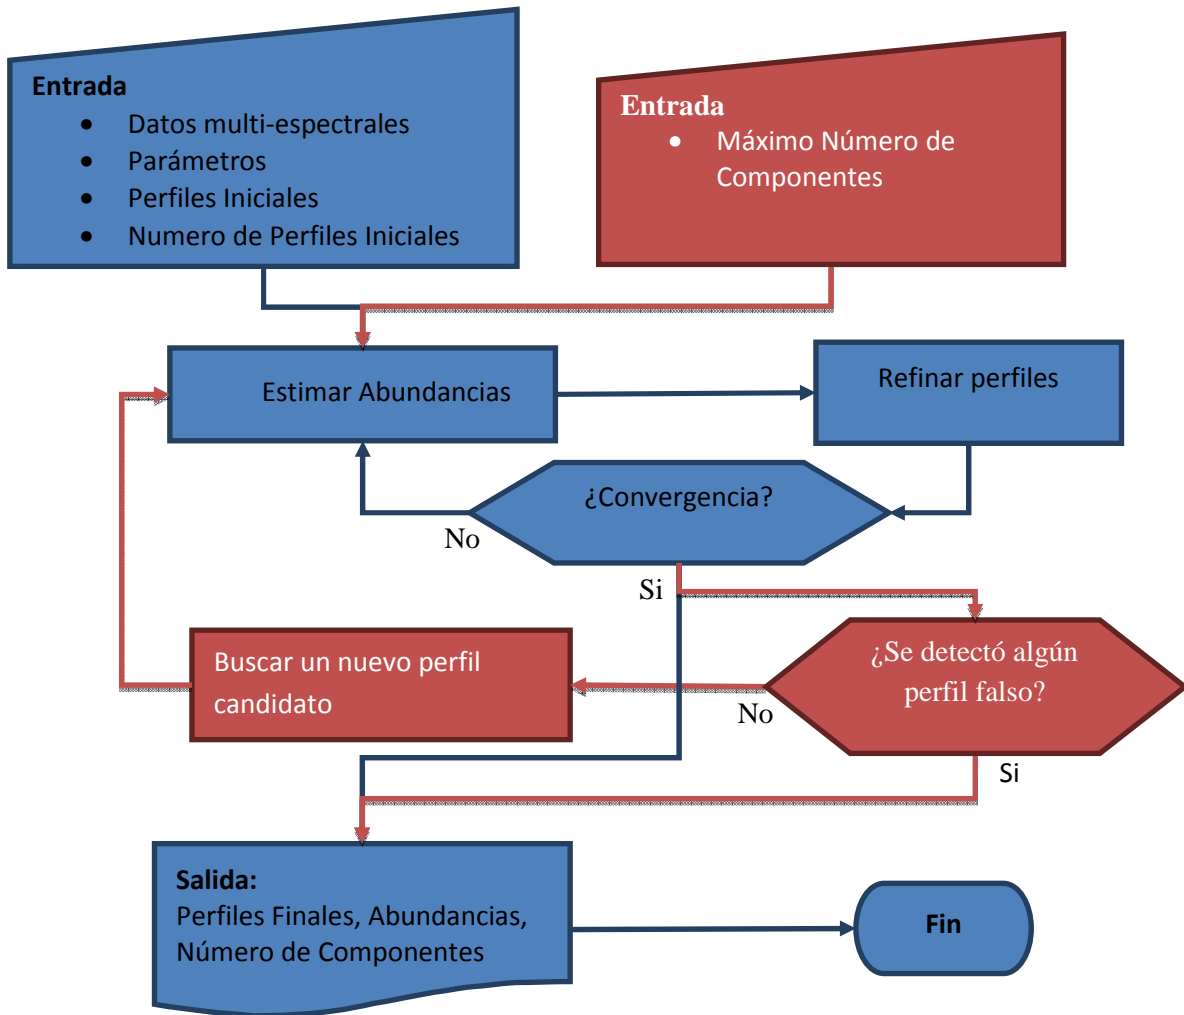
Entrada
- Datos multi-espectrales
- Parámetros
- Perfiles Iniciales
- Numero de Perfiles Iniciales

Entrada
- Máximo Número de Componentes

Estimar Abundancias

Refinar perfiles

¿Convergencia?

No

Si

Buscar un nuevo perfil candidato

¿Se detectó algún perfil falso?

No

Si

Salida:
Perfiles Finales, Abundancias, Número de Componentes

Fin